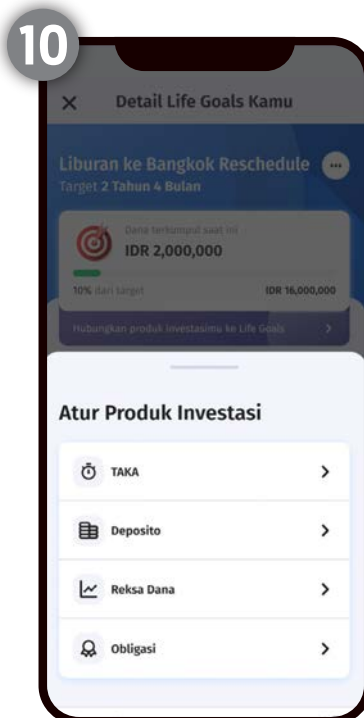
10

Detail Life Goals Kamu

Liburan ke Bangkok Reschedule
Target 2 Tahun 4 Bulan

Dana terkumpul saat ini
IDR 2,000,000

10% dari target
IDR 16,000,000

Hubungkan produk investasimu ke Life Goals

Atur Produk Investasi

TAKA

Deposito

Reksa Dana

Obligasi